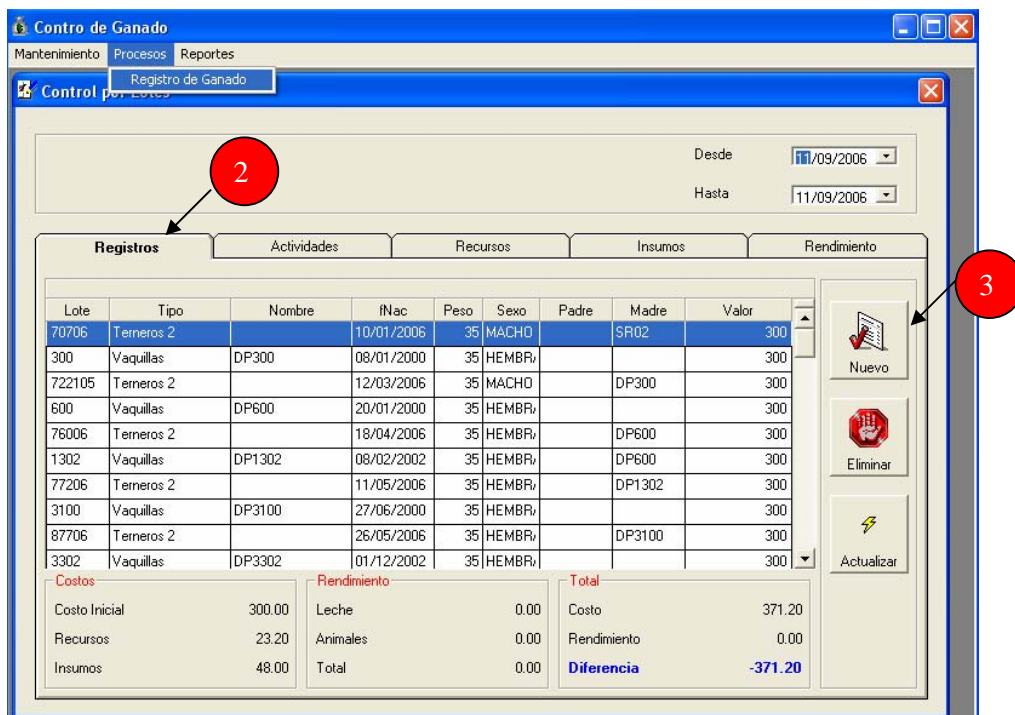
Contro de Ganado

Mantenimiento Procesos Reportes

Registro de Ganado

Control po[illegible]

Desde 11/09/2006

Hasta 11/09/2006

2

Registros Actividades Recursos Insumos Rendimiento

3

| Lote | Tipo | Nombre | fNac | Peso | Sexo | Padre | Madre | Valor |
|---|---|---|---|---|---|---|---|---|
| 70706 | Terneros 2 | | 10/01/2006 | 35 | MACHO | | SR02 | 300 |
| 300 | Vaquillas | DP300 | 08/01/2000 | 35 | HEMBR/ | | | 300 |
| 722105 | Terneros 2 | | 12/03/2006 | 35 | MACHO | | DP300 | 300 |
| 600 | Vaquillas | DP600 | 20/01/2000 | 35 | HEMBR/ | | | 300 |
| 76006 | Terneros 2 | | 18/04/2006 | 35 | HEMBR/ | | DP600 | 300 |
| 1302 | Vaquillas | DP1302 | 08/02/2002 | 35 | HEMBR/ | | DP600 | 300 |
| 77206 | Terneros 2 | | 11/05/2006 | 35 | HEMBR/ | | DP1302 | 300 |
| 3100 | Vaquillas | DP3100 | 27/06/2000 | 35 | HEMBR/ | | | 300 |
| 87706 | Terneros 2 | | 26/05/2006 | 35 | HEMBR/ | | DP3100 | 300 |
| 3302 | Vaquillas | DP3302 | 01/12/2002 | 35 | HEMBR/ | | | 300 |

Nuevo

Eliminar

Actualizar

Costos
Costo Inicial 300.00
Recursos 23.20
Insumos 48.00

Rendimiento
Leche 0.00
Animales 0.00
Total 0.00

Total
Costo 371.20
Rendimiento 0.00
Diferencia -371.20